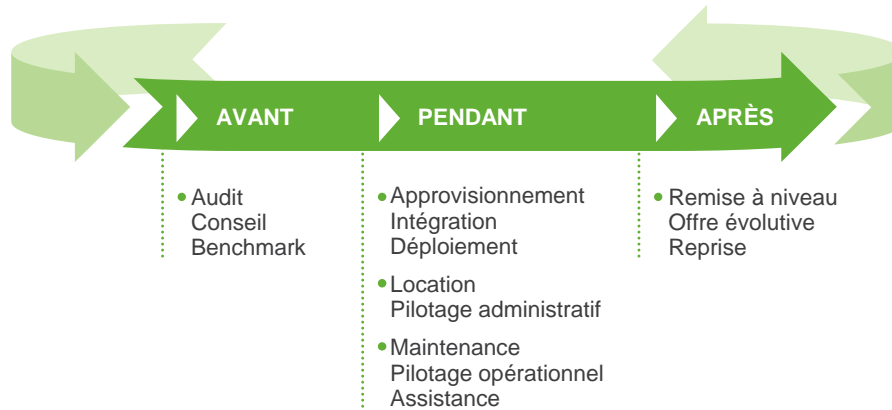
AVANT

PENDANT

APRÈS

• Audit
Conseil
Benchmark

• Approvisionnement
Intégration
Déploiement

• Location
Pilotage administratif

• Maintenance
Pilotage opérationnel
Assistance

• Remise à niveau
Offre évolutive
Reprise